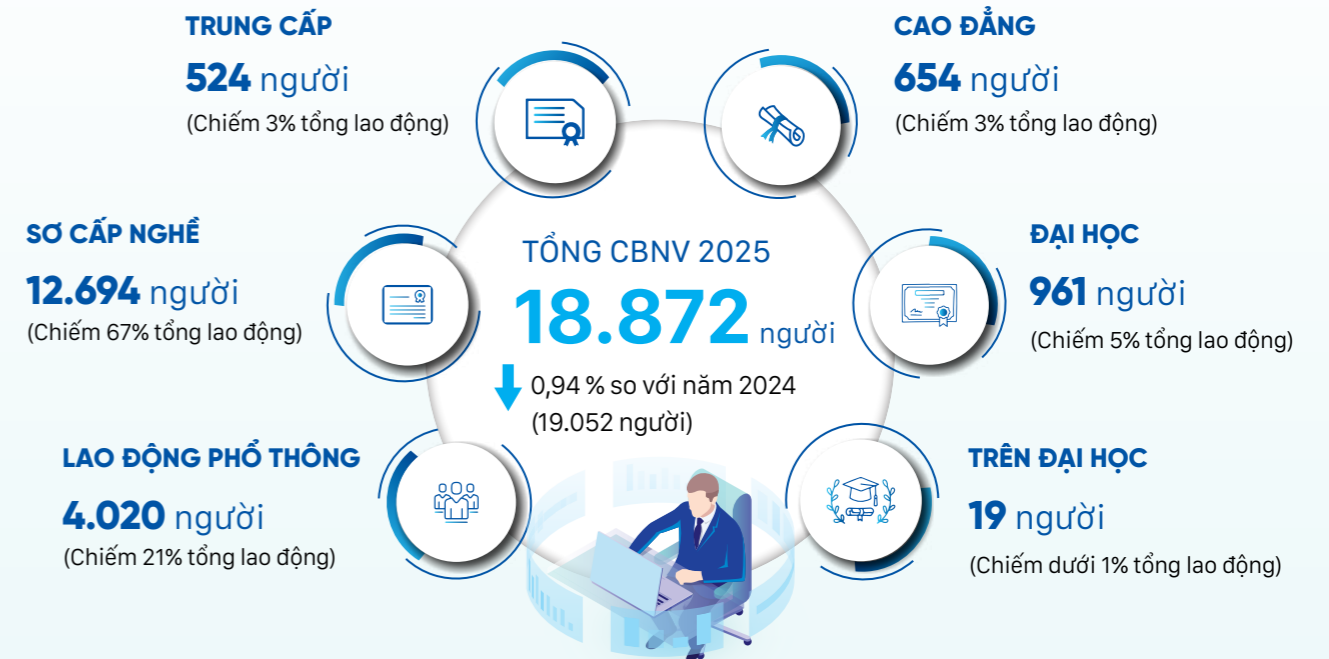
TRUNG CẤP
524 người
(Chiếm 3% tổng lao động)

CAO ĐẲNG
654 người
(Chiếm 3% tổng lao động)

SƠ CẤP NGHỀ
12.694 người
(Chiếm 67% tổng lao động)

TỔNG CBNV 2025
18.872 người
0,94 % so với năm 2024
(19.052 người)

ĐẠI HỌC
961 người
(Chiếm 5% tổng lao động)

LAO ĐỘNG PHỔ THÔNG
4.020 người
(Chiếm 21% tổng lao động)

TRÊN ĐẠI HỌC
19 người
(Chiếm dưới 1% tổng lao động)